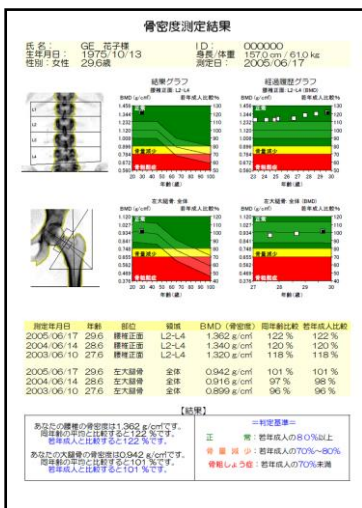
骨密度測定結果

氏名：GE 花子様　ID：000000
生年月日：1975/10/13　身長/体重 157.0cm / 61.0kg
性別：女性　29.6歳　測定日：2005/06/17

結果グラフ
腰椎正面 L2-L4
BMD (g/cm²)　若年成人比較%
1.458 1.344 1.232 1.120 1.008 0.896 0.784 0.672 0.560
130 120 110 100 90 80 70 60 50
20 30 40 50 60 70 80
年齢(歳)
骨量減少

経過履歴グラフ
腰椎正面: L2-L4 (BMD)
BMD (g/cm²)　若年成人比較%
1.458 1.344 1.232 1.120 1.008 0.896 0.784 0.672 0.560
22 23 24 25 26 27 28 29 30
年齢(歳)

L1 L2 L3 L4

左大腿骨: 全体
BMD (g/cm²)　若年成人比較%
1.131 1.027 0.934 0.841 0.747 0.654 0.561 0.467 0.374
120 110 100 90 80 70 60 50 40
20 30 40 50 60 70 80
年齢(歳)
正常
骨量減少

左大腿骨: 全体 (BMD)
BMD (g/cm²)　若年成人比較%
27 28 29 30
年齢(歳)

| 測定年月日 | 年齢 | 部位 | 領域 | BMD（骨密度） | 同年齢比較 | 若年成人比較 |
|---|---|---|---|---|---|---|
| 2005/06/17 | 29.6 | 腰椎正面 | L2-L4 | 1.362 g/cm² | 122 % | 122 % |
| 2004/06/14 | 28.6 | 腰椎正面 | L2-L4 | 1.340 g/cm² | 120 % | 120 % |
| 2003/06/10 | 27.6 | 腰椎正面 | L2-L4 | 1.320 g/cm² | 118 % | 118 % |
| 2005/06/17 | 29.6 | 左大腿骨 | 全体 | 0.942 g/cm² | 101 % | 101 % |
| 2004/06/14 | 28.6 | 左大腿骨 | 全体 | 0.916 g/cm² | 97 % | 98 % |
| 2003/06/10 | 27.6 | 左大腿骨 | 全体 | 0.899 g/cm² | 96 % | 96 % |

【結果】
あなたの腰椎の骨密度は1.362 g/cm²です。
同年齢の平均と比較すると122 %です。
若年成人と比較すると122 %です。

あなたの大腿骨の骨密度は0.942 g/cm²です。
同年齢の平均と比較すると101 %です。
若年成人と比較すると101 %です。

＝判定基準＝
正　常：若年成人の80%以上
骨量減少：若年成人の70%〜80%
骨粗しょう症：若年成人の70%未満